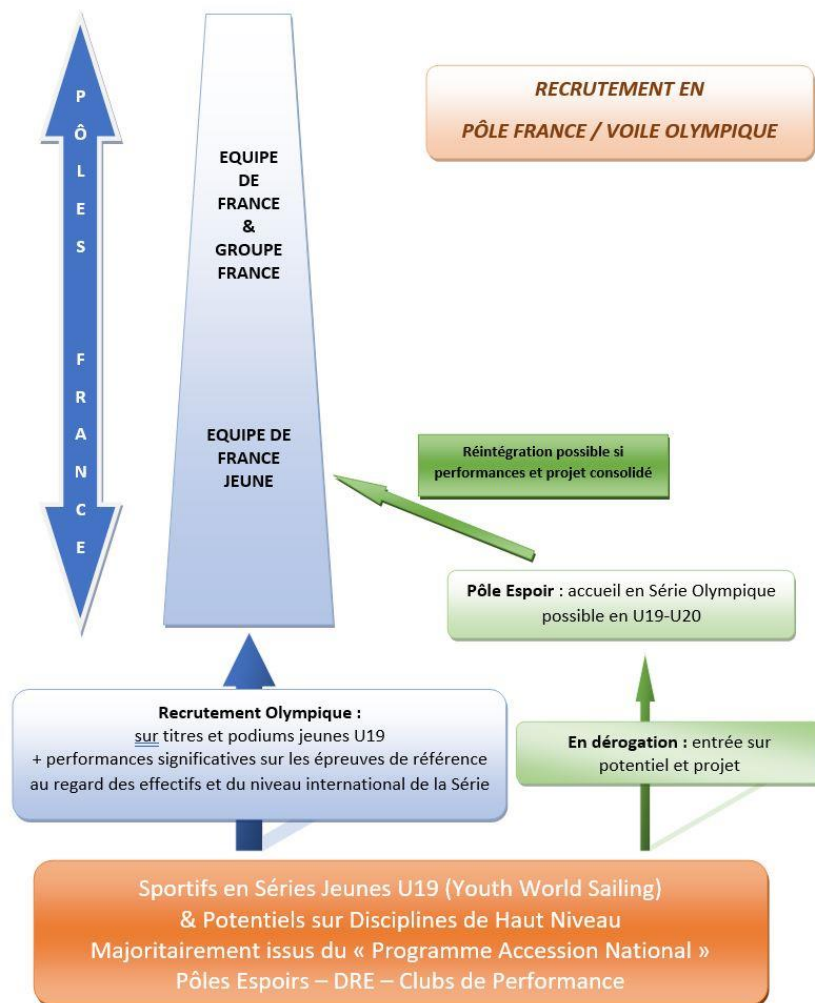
P
Ô
L
E
S

F
R
A
N
C
E

EQUIPE
DE
FRANCE
&
GROUPE
FRANCE

EQUIPE DE
FRANCE
JEUNE

RECRUTEMENT EN
PÔLE FRANCE / VOILE OLYMPIQUE

Réintégration possible si performances et projet consolidé

Pôle Espoir : accueil en Série Olympique possible en U19-U20

Recrutement Olympique :
sur titres et podiums jeunes U19
+ performances significatives sur les épreuves de référence au regard des effectifs et du niveau international de la Série

En dérogation : entrée sur potentiel et projet

Sportifs en Séries Jeunes U19 (Youth World Sailing)
& Potentiels sur Disciplines de Haut Niveau
Majoritairement issus du « Programme Accession National »
Pôles Espoirs – DRE – Clubs de Performance